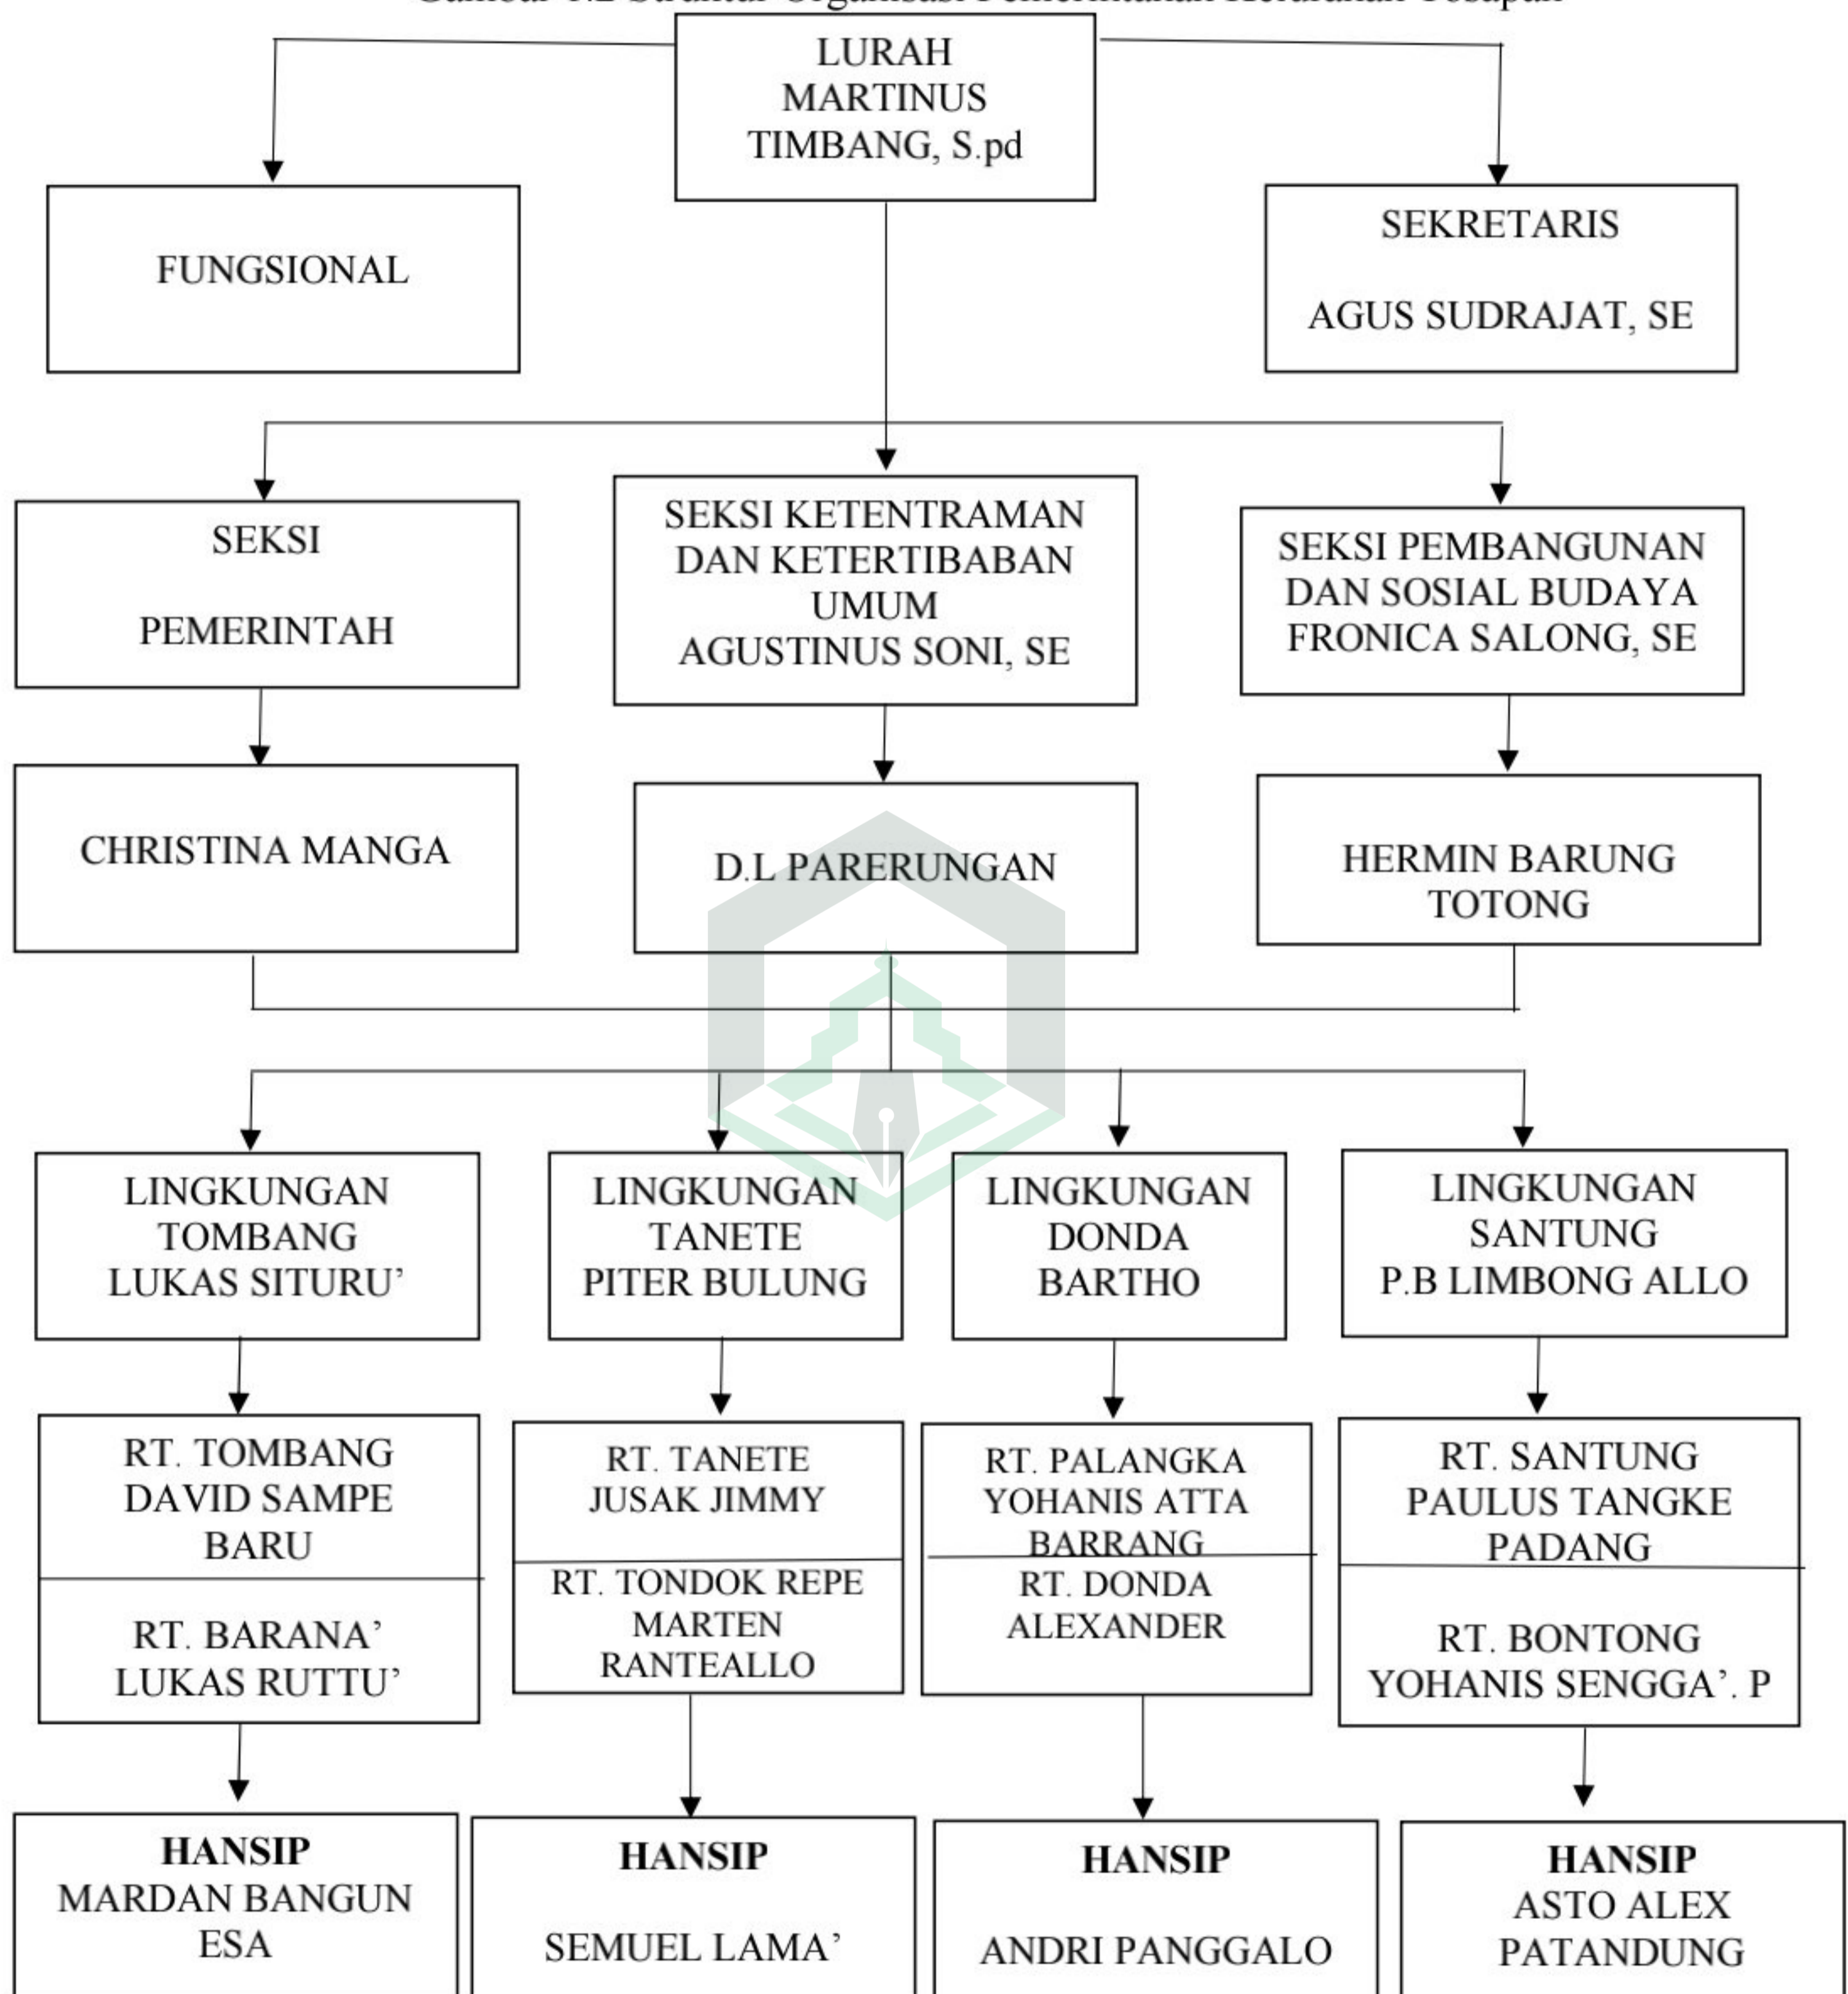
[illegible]

LURAH
MARTINUS
TIMBANG, S.pd

FUNGSIONAL

SEKRETARIS

AGUS SUDRAJAT, SE

SEKSI

PEMERINTAH

SEKSI KETENTRAMAN DAN KETERTIBABAN UMUM
AGUSTINUS SONI, SE

SEKSI PEMBANGUNAN DAN SOSIAL BUDAYA
FRONICA SALONG, SE

CHRISTINA MANGA

D.L PARERUNGAN

HERMIN BARUNG TOTONG

LINGKUNGAN TOMBANG
LUKAS SITURU'

LINGKUNGAN TANETE
PITER BULUNG

LINGKUNGAN DONDA
BARTHO

LINGKUNGAN SANTUNG
P.B LIMBONG ALLO

RT. TOMBANG
DAVID SAMPE BARU

RT. BARANA'
LUKAS RUTTU'

RT. TANETE
JUSAK JIMMY

RT. TONDOK REPE
MARTEN RANTEALLO

RT. PALANGKA
YOHANIS ATTA BARRANG

RT. DONDA
ALEXANDER

RT. SANTUNG
PAULUS TANGKE PADANG

RT. BONTONG
YOHANIS SENGGA'. P

**HANSIP**
MARDAN BANGUN ESA

**HANSIP**

SEMUEL LAMA'

**HANSIP**

ANDRI PANGGALO

**HANSIP**
ASTO ALEX PATANDUNG